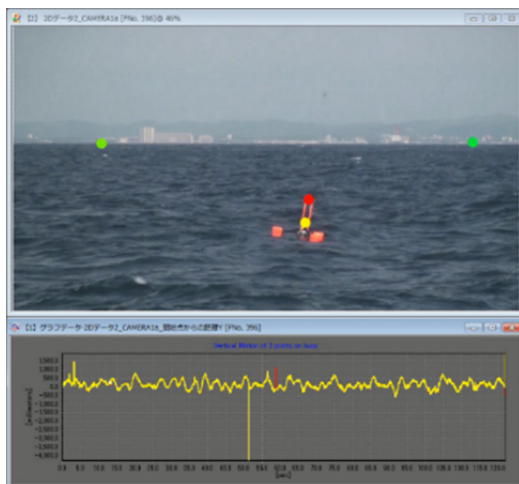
[1] 2Dデータ2_CAMERA1a [FNo. 396]@ 46%

[1] グラフデータ 2Dデータ2_CAMERA1a_開始点からの距離Y [FNo. 396]

Vertical Motion of 2 points on buoy

1500.0
1000.0
500.0
0.0
-500.0
-1000.0
-1500.0
-2000.0
-2500.0
-3000.0
-3500.0
-4000.0
-4500.0

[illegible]

[sec]